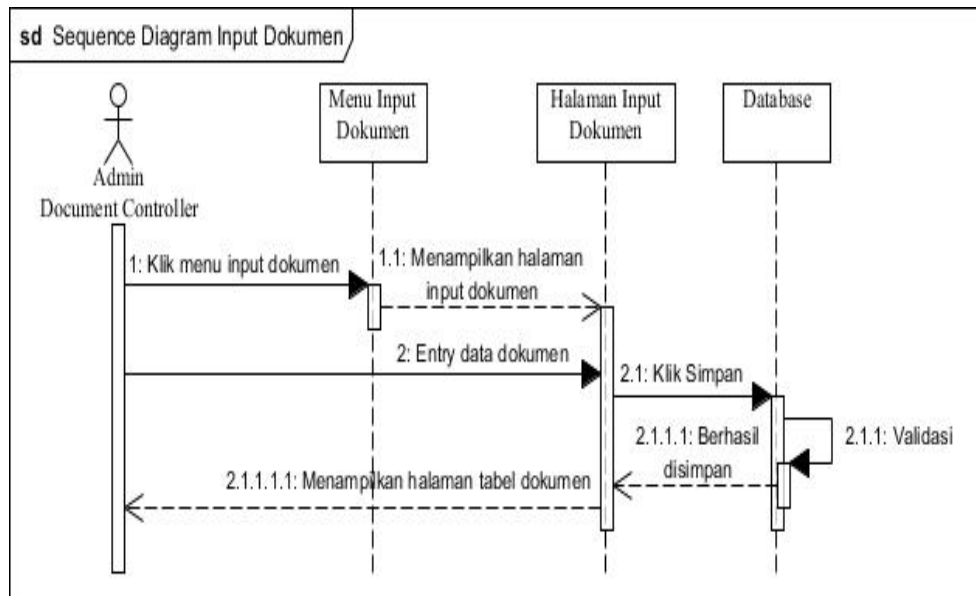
sd Sequence Diagram Input Dokumen

Admin Document Controller

Menu Input Dokumen

Halaman Input Dokumen

Database

1: Klik menu input dokumen

1.1: Menampilkan halaman input dokumen

2: Entry data dokumen

2.1: Klik Simpan

2.1.1: Validasi

2.1.1.1: Berhasil disimpan

2.1.1.1.1: Menampilkan halaman tabel dokumen